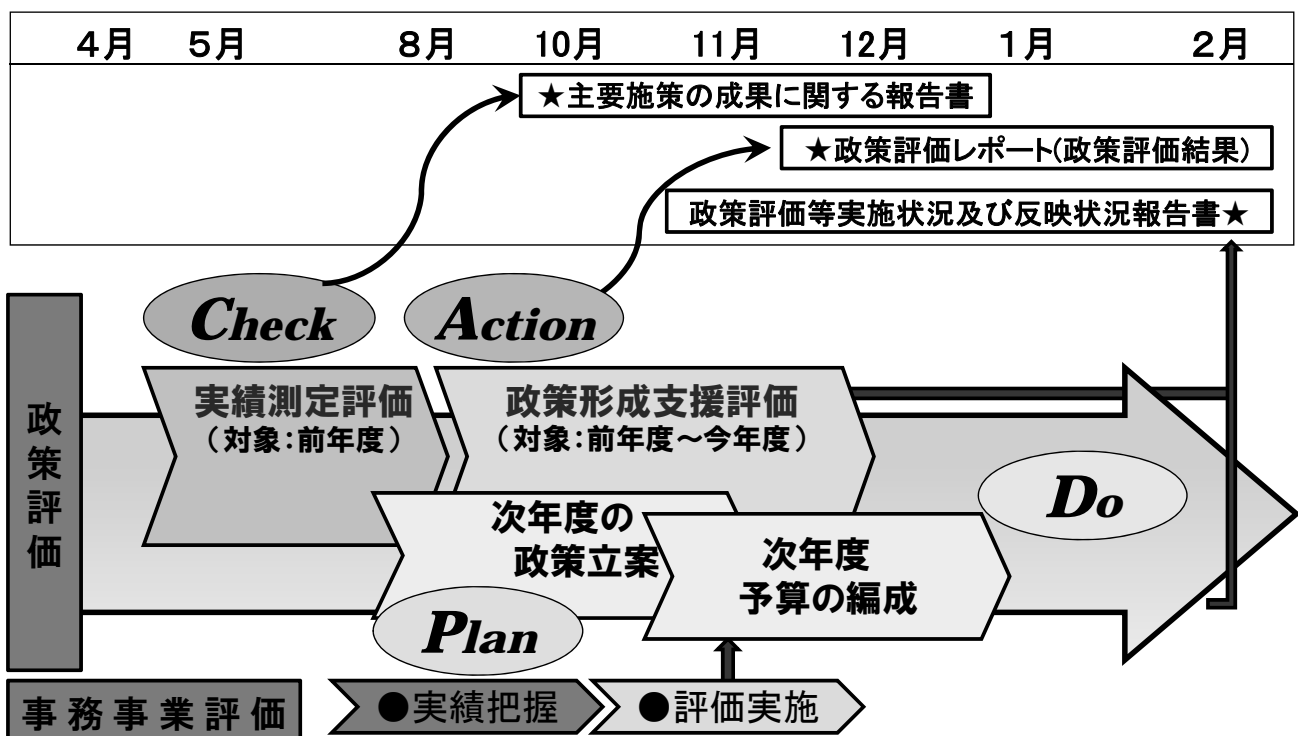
4月　5月　8月　10月　11月　12月　1月　2月

★主要施策の成果に関する報告書

★政策評価レポート(政策評価結果)

政策評価等実施状況及び反映状況報告書★

Check

Action

政策評価

実績測定評価
（対象:前年度）

政策形成支援評価
（対象:前年度～今年度）

Do

次年度の
政策立案

次年度
予算の編成

Plan

事務事業評価

●実績把握

●評価実施